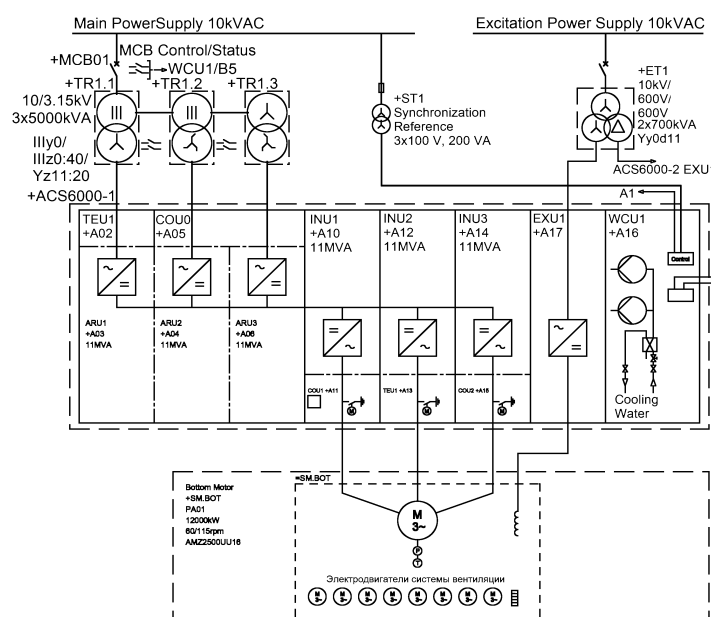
Main PowerSupply 10kVAC

Excitation Power Supply 10kVAC

+MCB01
MCB Control/Status
WCU1/B5

+TR1.1
+TR1.2
+TR1.3
10/3.15kV
3x5000kVA
IIIy0/
IIIz0:40/
Yz11:20

+ST1
Synchronization
Reference
3x100 V, 200 VA

+ET1
10kV/
600V/
600V
2x700kVA
Yy0d11

ACS6000-2 EXU

A1

+ACS6000-1

TEU1
+A02

COU0
+A05

INU1
+A10
11MVA

INU2
+A12
11MVA

INU3
+A14
11MVA

EXU1
+A17

WCU1
+A16

Control

ARU1
+A03
11MVA

ARU2
+A04
11MVA

ARU3
+A06
11MVA

COU1 +A11

TEU1 +A13

COU2 +A15

Cooling
Water

=SM.BOT

Bottom Motor
+SM.BOT
PA01
12000kW
60/115rpm
AMZ2500UU16

M
3~

Электродвигатели системы вентиляции